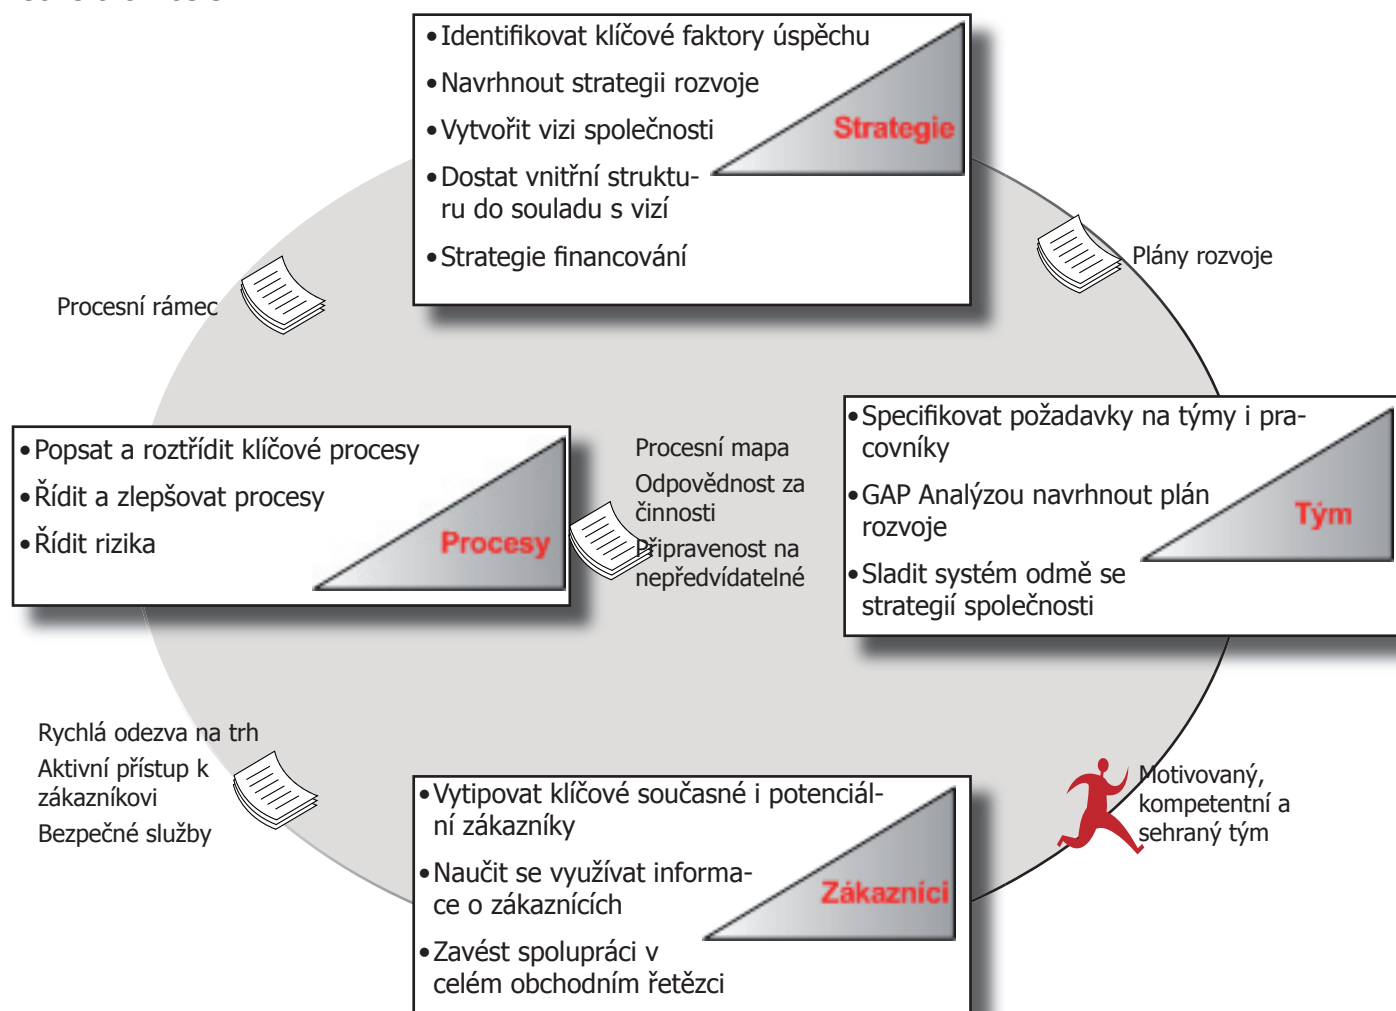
• Identifikovat klíčové faktory úspěchu
• Navrhnout strategii rozvoje
• Vytvořit vizi společnosti
• Dostat vnitřní strukturu do souladu s vizí
• Strategie financování

Strategie

Plány rozvoje

Procesní rámec

• Popsat a roztřídit klíčové procesy
• Řídit a zlepšovat procesy
• Řídit rizika

Procesy

Procesní mapa
Odpovědnost za činnosti
Připravenost na nepředvídatelné

• Specifikovat požadavky na týmy i pracovníky
• GAP Analýzou navrhnout plán rozvoje
• Sladit systém odmě se strategií společnosti

Tým

Rychlá odezva na trh
Aktivní přístup k zákazníkovi
Bezpečné služby

• Vytipovat klíčové současné i potenciální zákazníky
• Naučit se využívat informace o zákaznících
• Zavést spolupráci v celém obchodním řetězci

Zákazníci

Motivovaný, kompetentní a sehraný tým